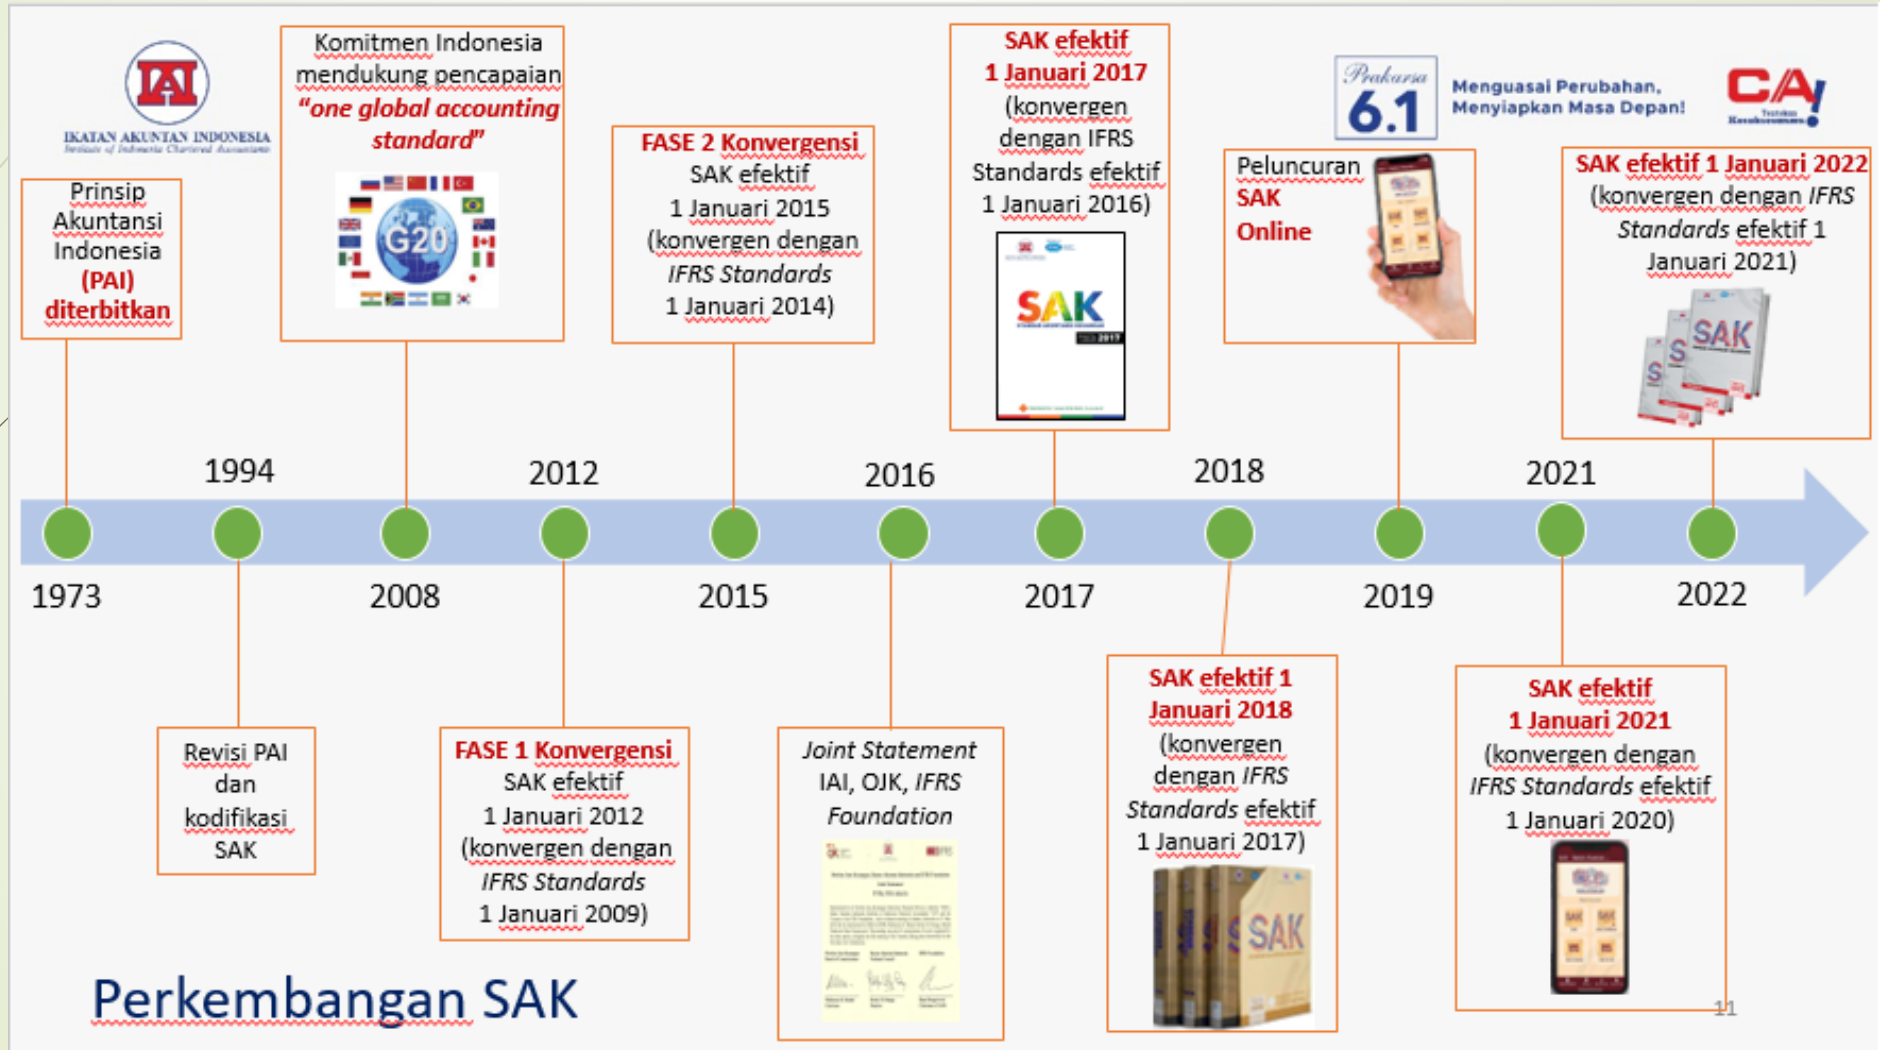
IAI
IKATAN AKUNTAN INDONESIA
Institute of Indonesia Chartered Accountants

Prinsip Akuntansi Indonesia (PAI) diterbitkan

Komitmen Indonesia mendukung pencapaian "one global accounting standard"

G20

FASE 2 Konvergensi SAK efektif 1 Januari 2015 (konvergen dengan IFRS Standards 1 Januari 2014)

SAK efektif 1 Januari 2017 (konvergen dengan IFRS Standards efektif 1 Januari 2016)

SAK

Prakarsa 6.1
Menguasai Perubahan, Menyiapkan Masa Depan!
CA

Peluncuran SAK Online

SAK efektif 1 Januari 2022 (konvergen dengan IFRS Standards efektif 1 Januari 2021)

SAK

1994
2012
2016
2018
2021

1973
2008
2015
2017
2019
2022

Revisi PAI dan kodifikasi SAK

FASE 1 Konvergensi SAK efektif 1 Januari 2012 (konvergen dengan IFRS Standards 1 Januari 2009)

Joint Statement IAI, OJK, IFRS Foundation

SAK efektif 1 Januari 2018 (konvergen dengan IFRS Standards efektif 1 Januari 2017)

SAK

SAK efektif 1 Januari 2021 (konvergen dengan IFRS Standards efektif 1 Januari 2020)

Perkembangan SAK

11